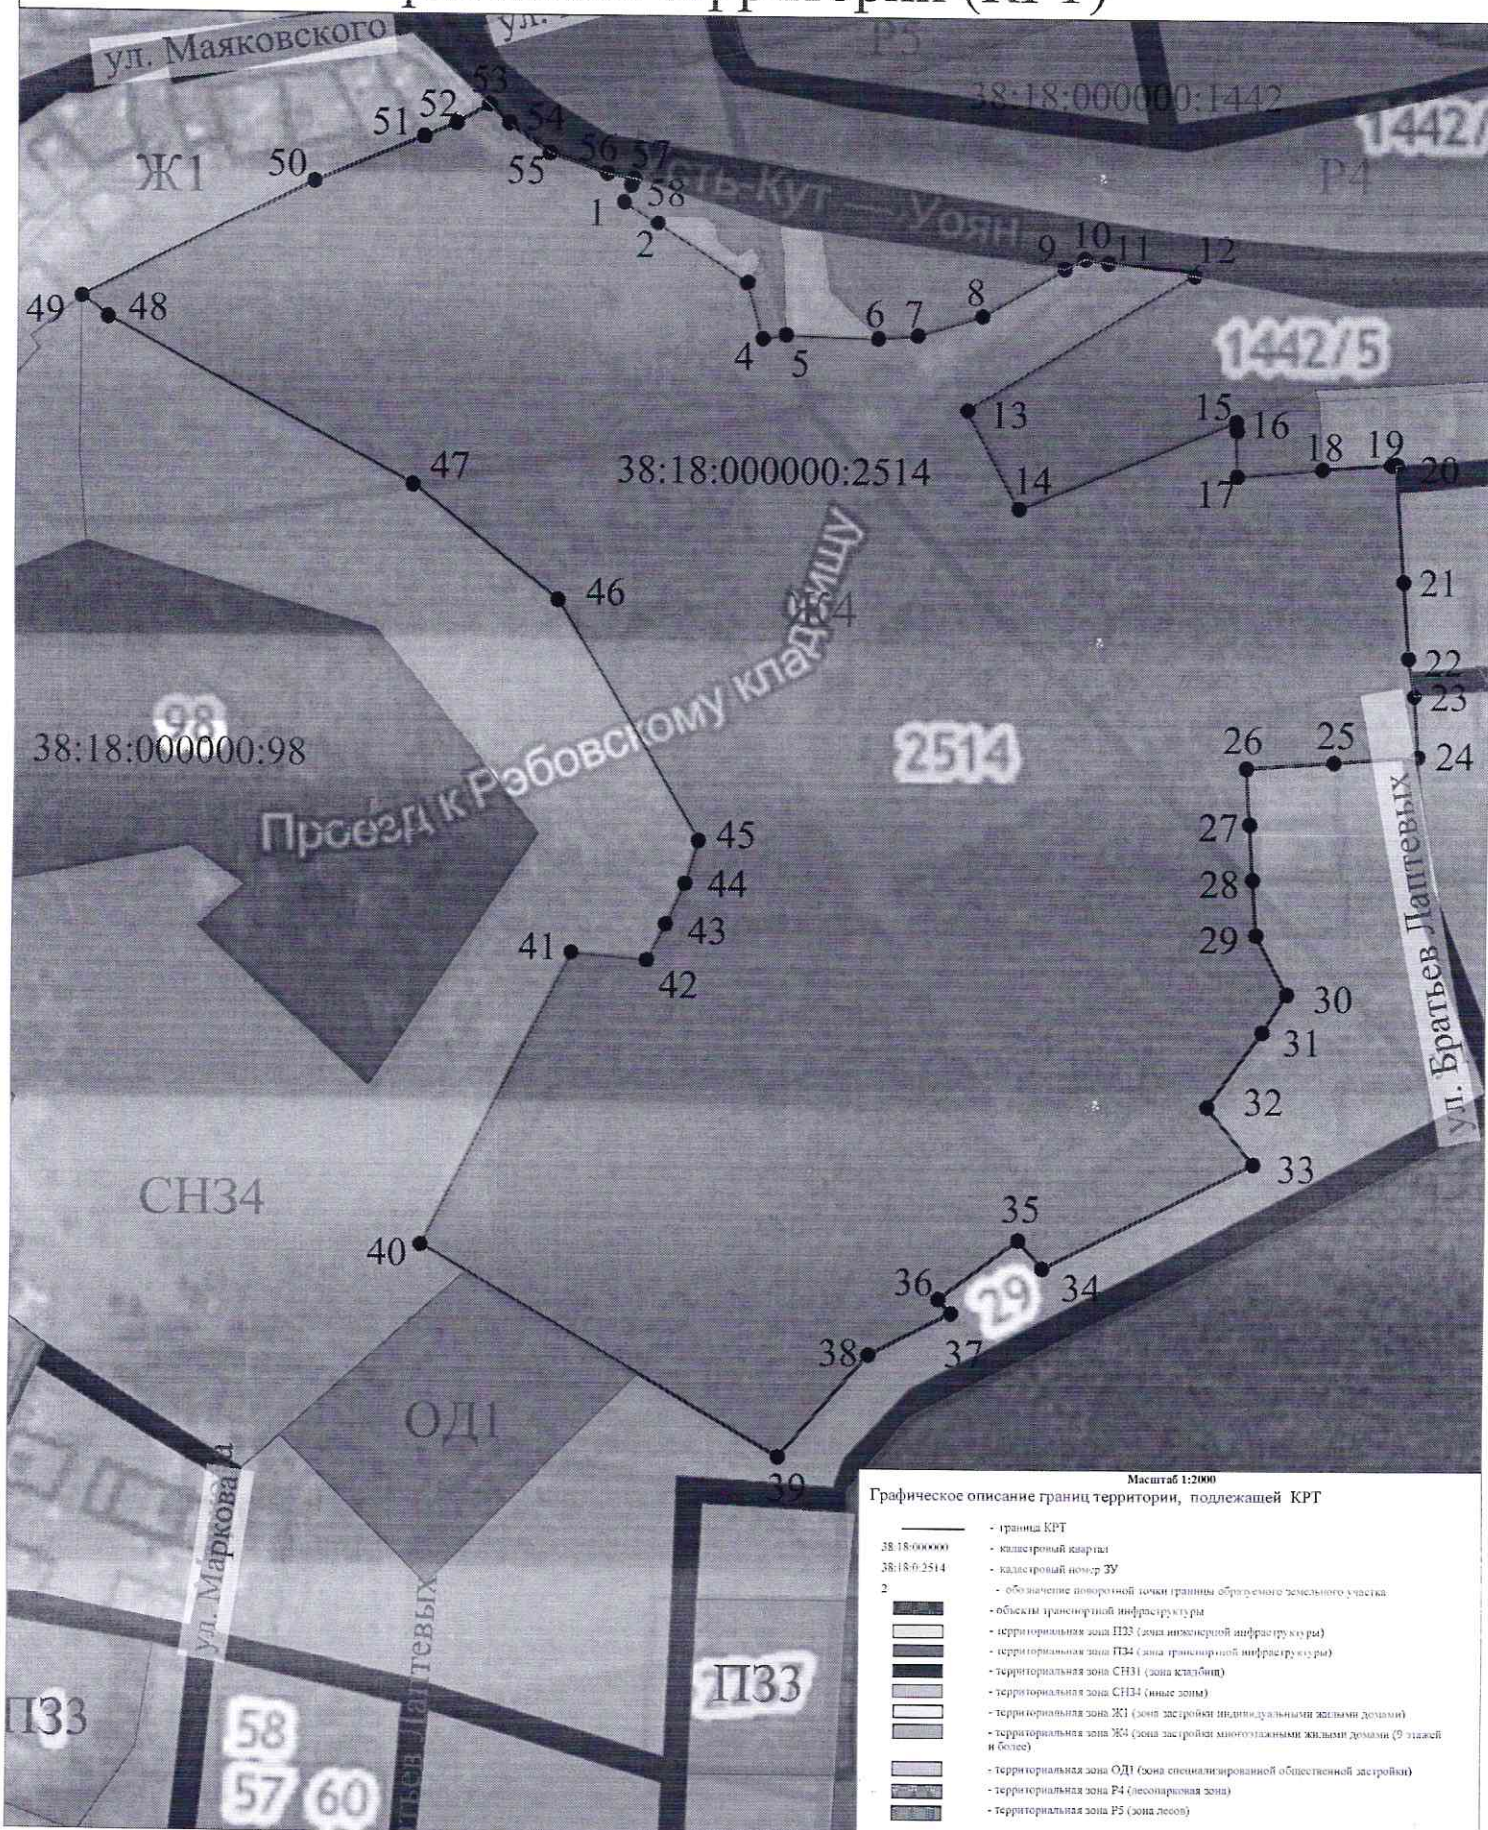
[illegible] территории (КРТ)

ул. Маяковского
ул. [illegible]
Р5
38:18:000000:1442
1442/
Ж1
Р4
Усть-Кут — Уоян
1442/5
38:18:000000:2514
Проезд к Рэбовскому кладбищу
Ж4
98
38:18:000000:98
2514
ул. Братьев Лаптевых
СН34
ОД1
ул. Маркова
Братьев Лаптевых
П33
П33
58
57
60
29

1 2 4 5 6 7 8 9 10 11 12 13 14 15 16 17 18 19 20 21 22 23 24 25 26 27 28 29 30 31 32 33 34 35 36 37 38 39 40 41 42 43 44 45 46 47 48 49 50 51 52 53 54 55 56 57 58

Масштаб 1:2000
Графическое описание границ территории, подлежащей КРТ

- граница КРТ
38:18:000000 - кадастровый квартал
38:18:0:2514 - кадастровый номер ЗУ
2 - обозначение поворотной точки границы образуемого земельного участка
- объекты транспортной инфраструктуры
- территориальная зона П33 (зона инженерной инфраструктуры)
- территориальная зона П34 (зона транспортной инфраструктуры)
- территориальная зона СН31 (зона кладбищ)
- территориальная зона СН34 (иные зоны)
- территориальная зона Ж1 (зона застройки индивидуальными жилыми домами)
- территориальная зона Ж4 (зона застройки многоэтажными жилыми домами (9 этажей и более)
- территориальная зона ОД1 (зона специализированной общественной застройки)
- территориальная зона Р4 (лесопарковая зона)
- территориальная зона Р5 (зона лесов)